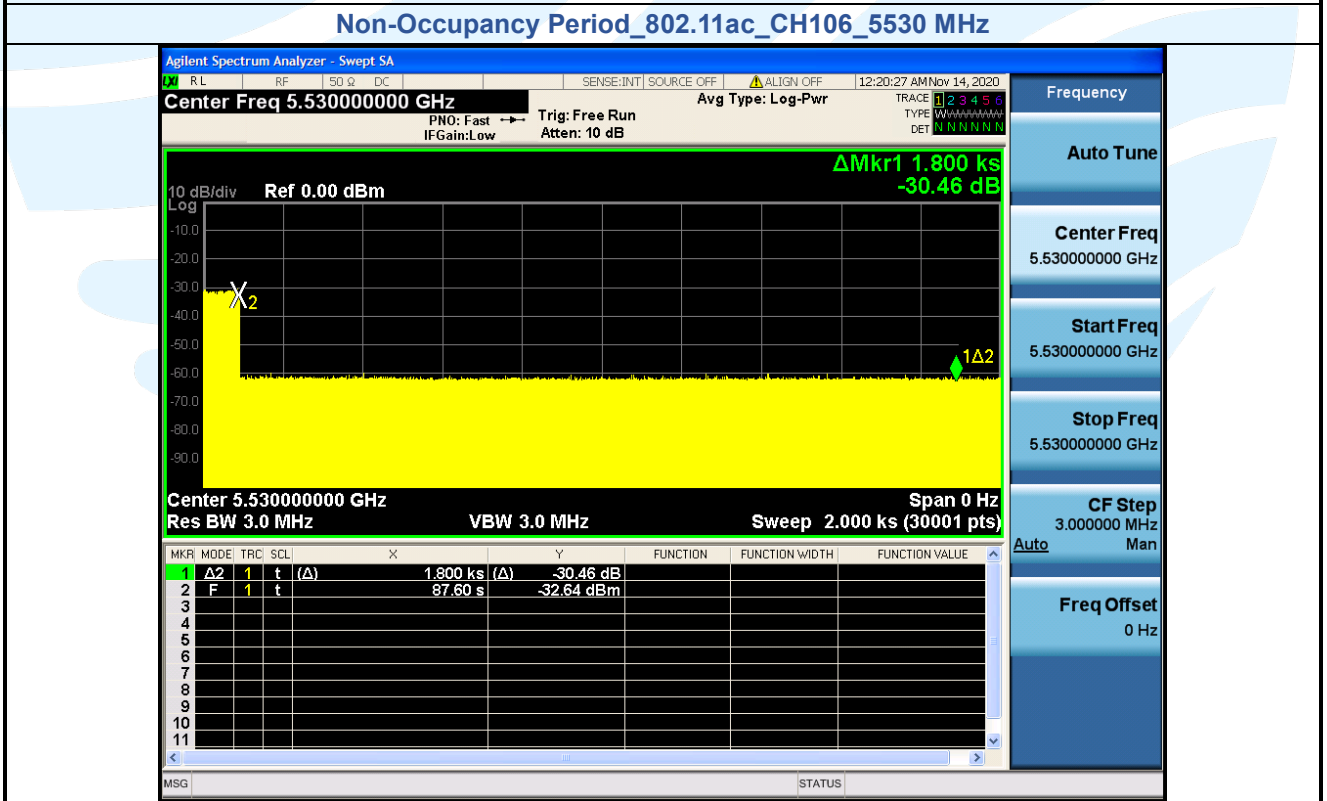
Non-Occupancy Period_802.11ac_CH106_5530 MHz

Agilent Spectrum Analyzer - Swept SA

LXI RL RF 50 Ω DC SENSE:INT SOURCE OFF ALIGN OFF 12:20:27 AM Nov 14, 2020

Center Freq 5.530000000 GHz
PNO: Fast IFGain:Low
Trig: Free Run Atten: 10 dB
Avg Type: Log-Pwr
TRACE 1 2 3 4 5 6 TYPE WWWWWW DET N N N N N N

Frequency

ΔMkr1 1.800 ks
-30.46 dB

10 dB/div Ref 0.00 dBm
Log
-10.0
-20.0
-30.0
-40.0
-50.0
-60.0
-70.0
-80.0
-90.0

X2
1Δ2

Center 5.530000000 GHz
Span 0 Hz
Res BW 3.0 MHz
VBW 3.0 MHz
Sweep 2.000 ks (30001 pts)

Auto Tune

Center Freq
5.530000000 GHz

Start Freq
5.530000000 GHz

Stop Freq
5.530000000 GHz

CF Step
3.000000 MHz
Auto Man

Freq Offset
0 Hz

| MKR | MODE | TRC | SCL | X | Y | FUNCTION | FUNCTION WIDTH | FUNCTION VALUE |
|---|---|---|---|---|---|---|---|---|
| 1 | Δ2 | 1 | t | (Δ) 1.800 ks | (Δ) -30.46 dB | | | |
| 2 | F | 1 | t | 87.60 s | -32.64 dBm | | | |
| 3 | | | | | | | | |
| 4 | | | | | | | | |
| 5 | | | | | | | | |
| 6 | | | | | | | | |
| 7 | | | | | | | | |
| 8 | | | | | | | | |
| 9 | | | | | | | | |
| 10 | | | | | | | | |
| 11 | | | | | | | | |

MSG STATUS